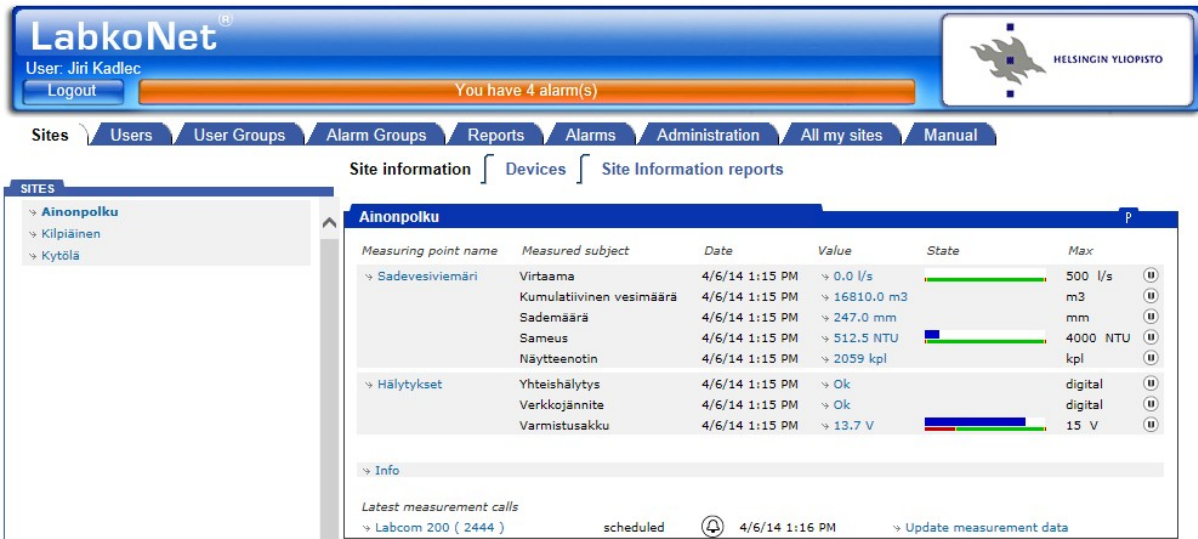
LabkoNet®
User: Jiri Kadlec
Logout
You have 4 alarm(s)
HELSINGIN YLIOPISTO

Sites | Users | User Groups | Alarm Groups | Reports | Alarms | Administration | All my sites | Manual

Site information | Devices | Site Information reports

SITES
Ainonpolku
Kilpiäinen
Kytölä

Ainonpolku
P

| Measuring point name | Measured subject | Date | Value | State | Max |
|---|---|---|---|---|---|
| Sadevesiviemäri | Virtaama | 4/6/14 1:15 PM | 0.0 l/s | | 500 l/s |
| | Kumulatiivinen vesimäärä | 4/6/14 1:15 PM | 16810.0 m3 | | m3 |
| | Sademäärä | 4/6/14 1:15 PM | 247.0 mm | | mm |
| | Sameus | 4/6/14 1:15 PM | 512.5 NTU | | 4000 NTU |
| | Näytteenotin | 4/6/14 1:15 PM | 2059 kpl | | kpl |
| Hälytykset | Yhteishälytys | 4/6/14 1:15 PM | Ok | | digital |
| | Verkkojännite | 4/6/14 1:15 PM | Ok | | digital |
| | Varmistusakku | 4/6/14 1:15 PM | 13.7 V | | 15 V |

Info

Latest measurement calls
Labcom 200 ( 2444 ) scheduled 4/6/14 1:16 PM Update measurement data